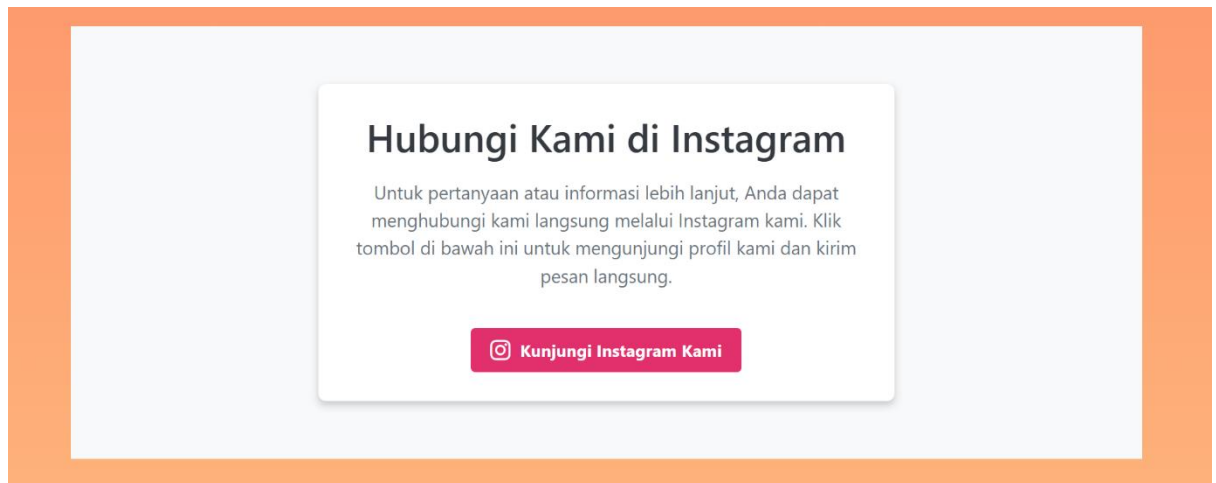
Hubungi Kami di Instagram

Untuk pertanyaan atau informasi lebih lanjut, Anda dapat menghubungi kami langsung melalui Instagram kami. Klik tombol di bawah ini untuk mengunjungi profil kami dan kirim pesan langsung.

Kunjungi Instagram Kami